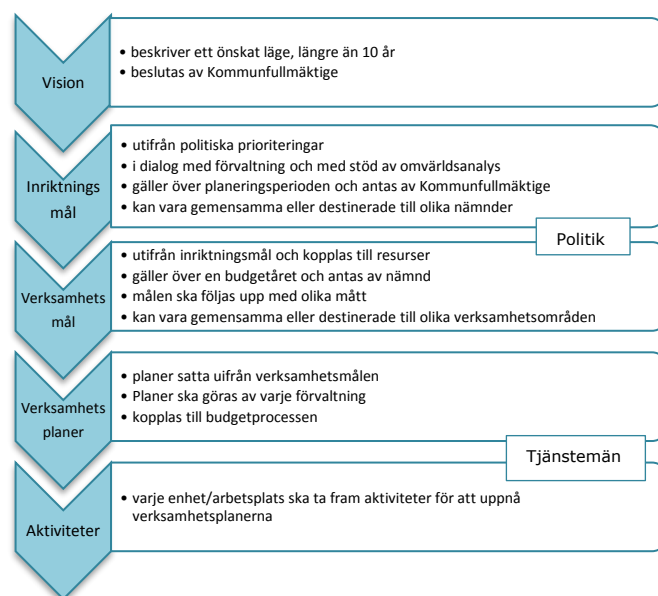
Vision

• beskriver ett önskat läge, längre än 10 år
• beslutas av Kommunfullmäktige

Inriktnings mål

• utifrån politiska prioriteringar
• i dialog med förvaltning och med stöd av omvärldsanalys
• gäller över planeringsperioden och antas av Kommunfullmäktige
• kan vara gemensamma eller destinerade till olika nämnder

Politik

Verksamhets mål

• utifrån inriktningsmål och kopplas till resurser
• gäller över en budgetåret och antas av nämnd
• målen ska följas upp med olika mått
• kan vara gemensamma eller destinerade till olika verksamhetsområden

Verksamhets planer

• planer satta uifrån verksamhetsmålen
• Planer ska göras av varje förvaltning
• kopplas till budgetprocessen

Tjänstemän

Aktiviteter

• varje enhet/arbetsplats ska ta fram aktiviteter för att uppnå verksamhetsplanerna